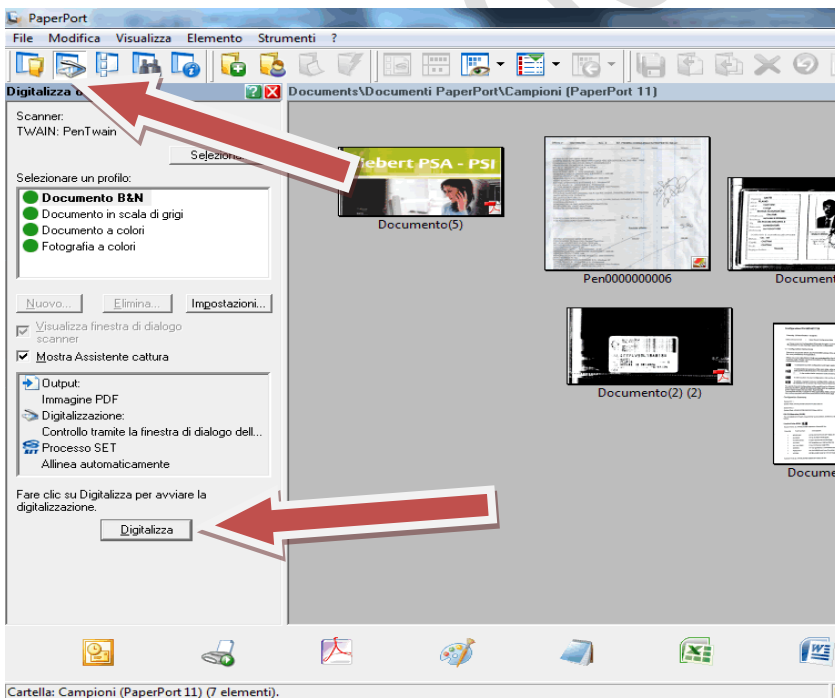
PaperPort
File Modifica Visualizza Elemento Strumenti ?

Digitalizza o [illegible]
Documents\Documenti PaperPort\Campioni (PaperPort 11)

Scanner:
TWAIN: PenTwain
Seleziona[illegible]

Selezionare un profilo:
Documento B&N
Documento in scala di grigi
Documento a colori
Fotografia a colori

Nuovo... Elimina... Impostazioni...
Visualizza finestra di dialogo scanner
Mostra Assistente cattura

Output:
Immagine PDF
Digitalizzazione:
Controllo tramite la finestra di dialogo dell...
Processo SET
Allinea automaticamente

Fare clic su Digitalizza per avviare la digitalizzazione.
Digitalizza

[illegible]ebert PSA - PSI
Documento(5)
Pen0000000006
Document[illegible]
Documento(2) (2)
Docume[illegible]

Cartella: Campioni (PaperPort 11) (7 elementi).